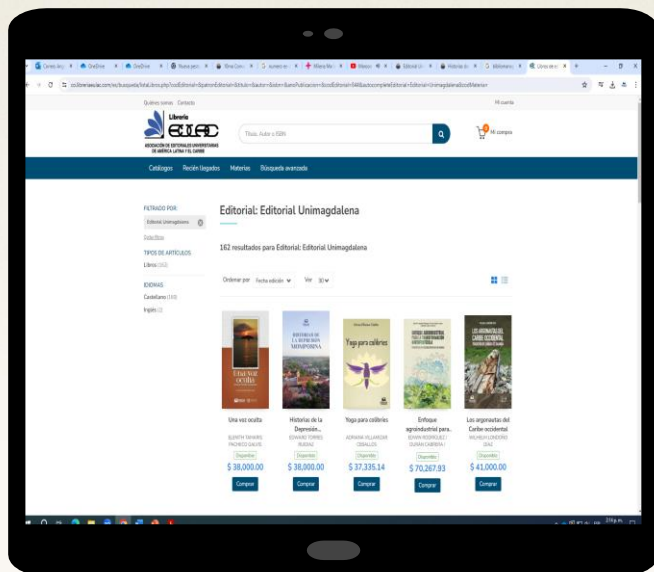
Librería EULAC
ASOCIACIÓN DE EDITORIALES UNIVERSITARIAS DE AMÉRICA LATINA Y EL CARIBE

Quiénes somos Contacto

Mi cuenta

Título, Autor o ISBN

Mi compra

Catálogos Recién llegados Materias Búsqueda avanzada

FILTRADO POR:
Editorial: Unimagdalena
Borrar filtros

TIPOS DE ARTÍCULOS
Libros (162)

IDIOMAS
Castellano (160)
Inglés (2)

Editorial: Editorial Unimagdalena

162 resultados para Editorial: Editorial Unimagdalena

Ordenar por Fecha edición Ver 30

Una voz oculta
ELIZABETH TAMAYO PACHECO GALVIS
Disponible
$ 38,000.00
Comprar

Historias de la Depresión...
EDUARDO TORRES RUEDAS
Disponible
$ 38,000.00
Comprar

Yoga para collères
ADRIANA VILLARROEL CEBALLOS
Disponible
$ 37,335.14
Comprar

Enfoque agroindustrial para...
EDWIN RODRÍGUEZ / GUZMÁN CABRERA /
Disponible
$ 70,267.93
Comprar

Los argonautas del Caribe occidental
WILHELM LONDOÑO DÍAZ
Disponible
$ 41,000.00
Comprar